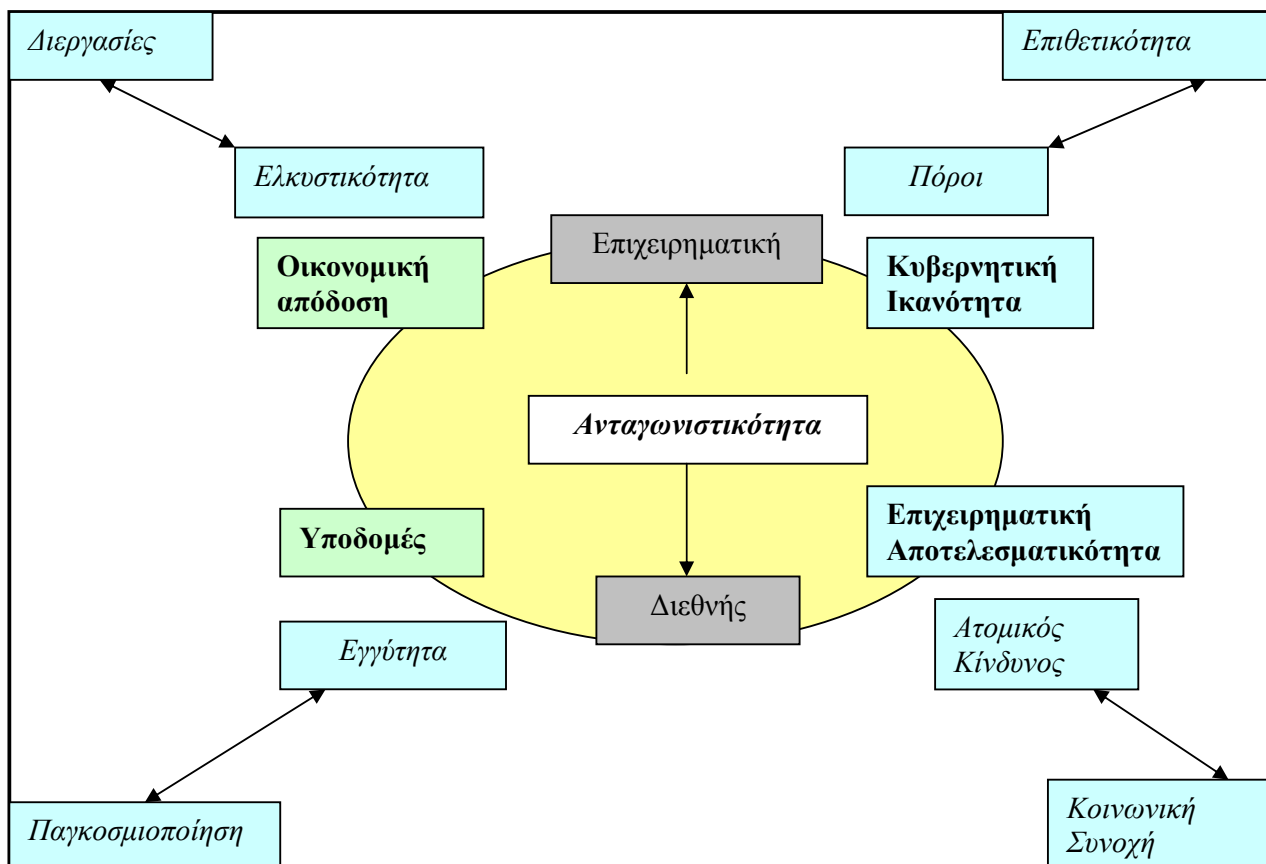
Διεργασίες

Επιθετικότητα

Ελκυστικότητα

Πόροι

Επιχειρηματική

Οικονομική απόδοση

Κυβερνητική Ικανότητα

Ανταγωνιστικότητα

Υποδομές

Επιχειρηματική Αποτελεσματικότητα

Διεθνής

Εγγύτητα

Ατομικός Κίνδυνος

Παγκοσμιοποίηση

Κοινωνική Συνοχή